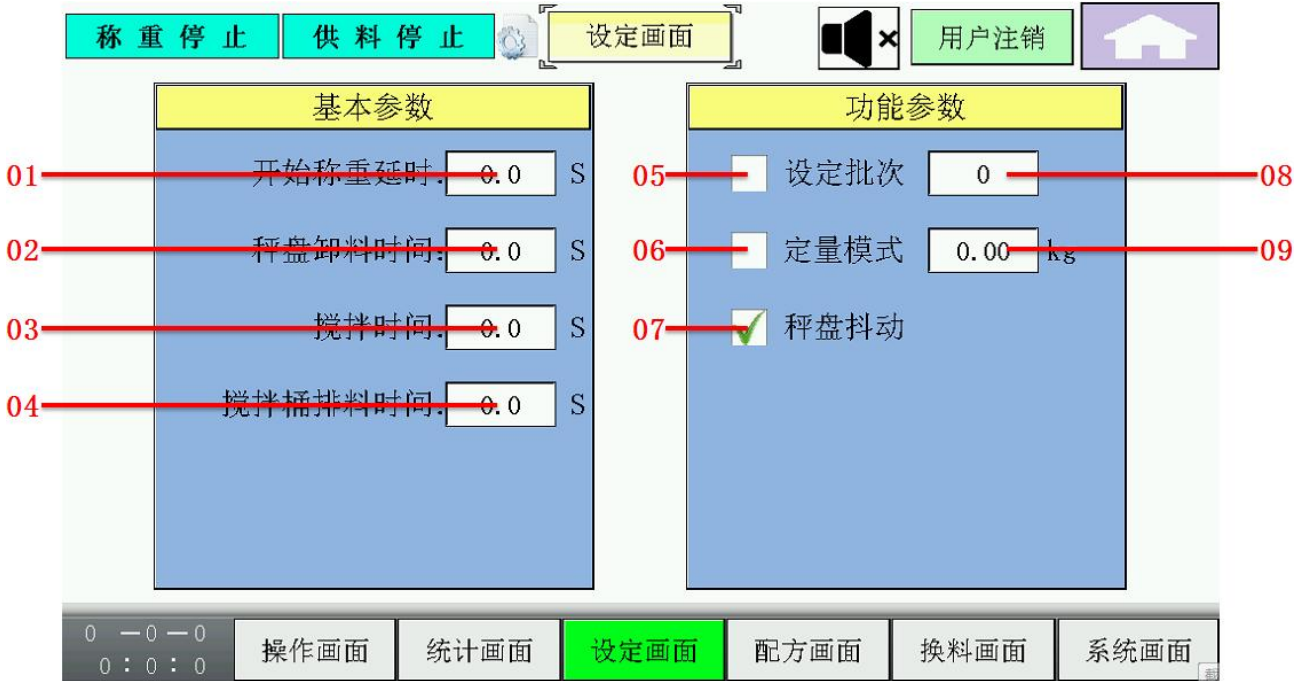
称 重 停 止　供 料 停 止　设定画面　用户注销

基本参数

01 开始称重延时: 0.0 S

02 秤盘卸料时间: 0.0 S

03 搅拌时间: 0.0 S

04 搅拌桶排料时间: 0.0 S

功能参数

05 设定批次 0 08

06 定量模式 0.00 kg 09

07 秤盘抖动

0 —0—0
0 : 0 : 0

操作画面　统计画面　设定画面　配方画面　换料画面　系统画面